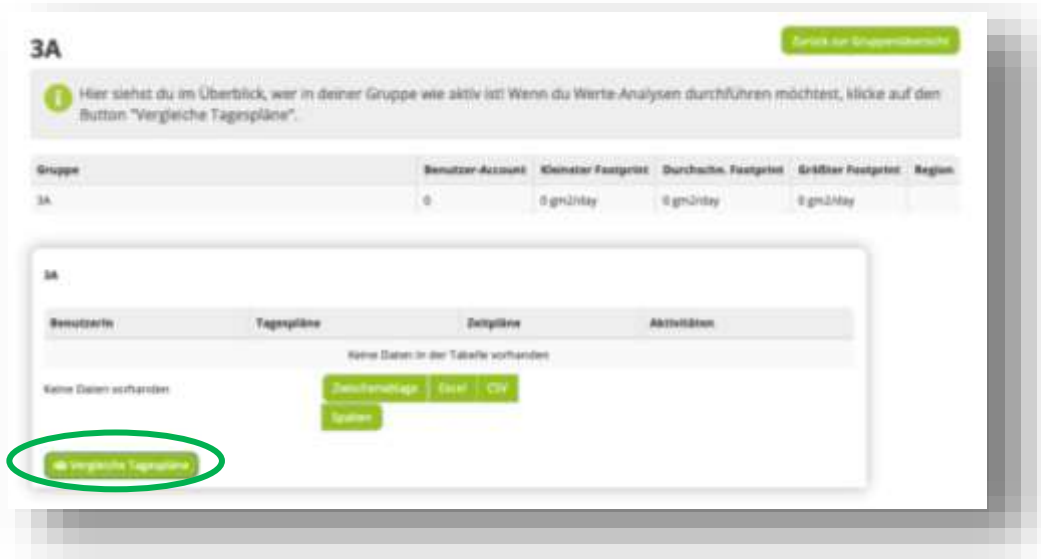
3A

Zurück zur Gruppenübersicht

Hier siehst du im Überblick, wer in deiner Gruppe wie aktiv ist! Wenn du Werte-Analysen durchführen möchtest, klicke auf den Button "Vergleiche Tagespläne".

| Gruppe | Benutzer-Account | Kleinster Footprint | Durchschn. Footprint | Größter Footprint | Region |
|---|---|---|---|---|---|
| 3A | 0 | 0 gm2/day | 0 gm2/day | 0 gm2/day | |

3A

| BenutzerIn | Tagespläne | Zeitpläne | Aktivitäten |
|---|---|---|---|
| Keine Daten in der Tabelle vorhanden | | | |

Keine Daten vorhanden

Zwischenablage Excel CSV

Spalten

Vergleiche Tagespläne